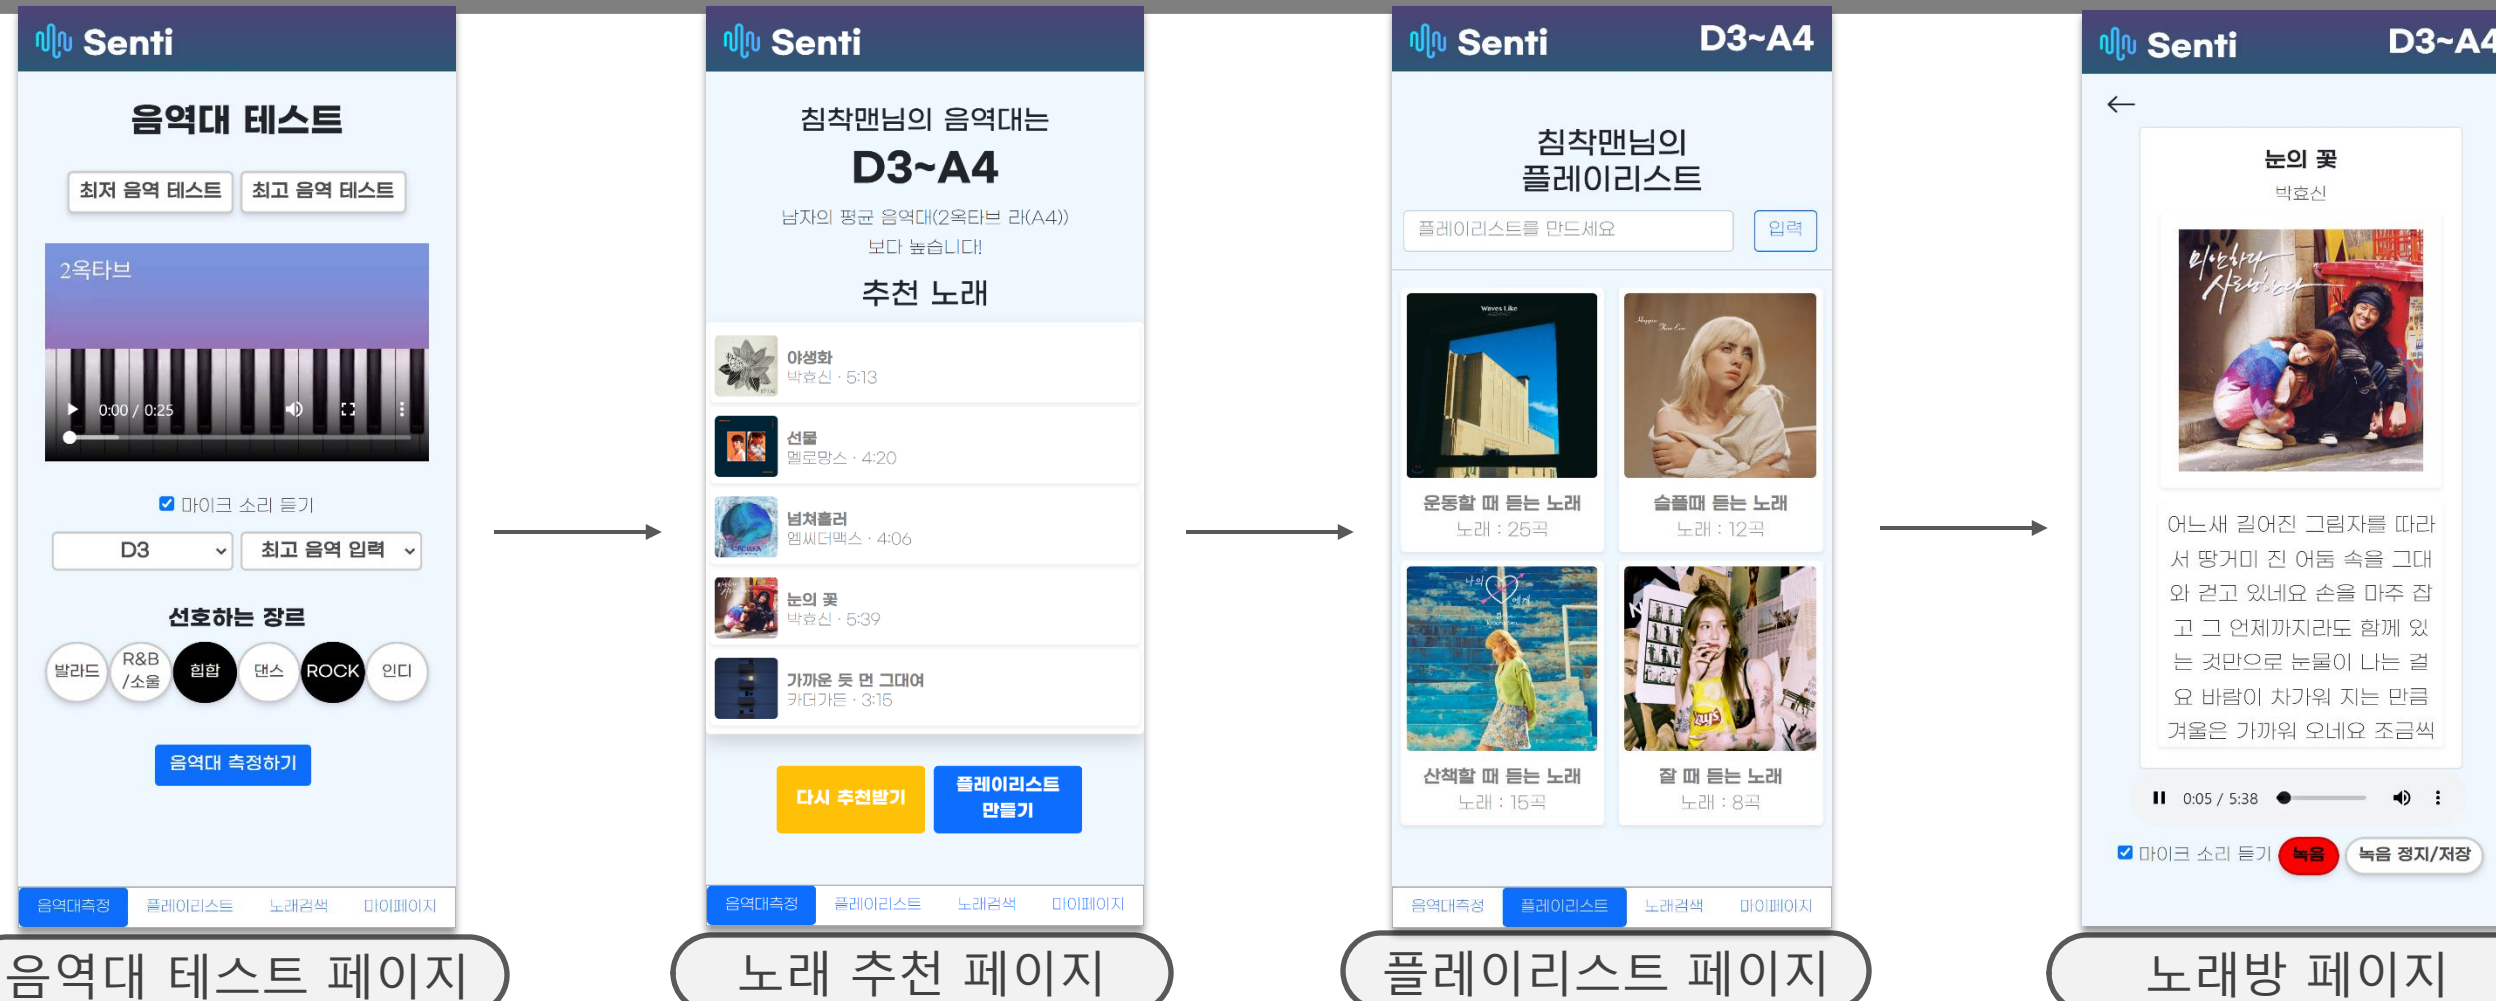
Senti

음역대 테스트

최저 음역 테스트 최고 음역 테스트

2옥타브

0:00 / 0:25

마이크 소리 듣기

D3 최고 음역 입력

선호하는 장르

발라드 R&B/소울 힙합 댄스 ROCK 인디

음역대 측정하기

음역대측정 플레이리스트 노래검색 마이페이지

음역대 테스트 페이지

Senti

침착맨님의 음역대는

D3~A4

남자의 평균 음역대(2옥타브 라(A4)) 보다 높습니다!

추천 노래

야생화
박효신 · 5:13

선물
멜로망스 · 4:20

넘쳐흘러
엠씨더맥스 · 4:06

눈의 꽃
박효신 · 5:39

가까운 듯 먼 그대여
카더가든 · 3:15

다시 추천받기 플레이리스트 만들기

음역대측정 플레이리스트 노래검색 마이페이지

노래 추천 페이지

Senti D3~A4

침착맨님의 플레이리스트

플레이리스트를 만드세요 입력

운동할 때 듣는 노래
노래 : 25곡

슬플때 듣는 노래
노래 : 12곡

산책할 때 듣는 노래
노래 : 15곡

잘 때 듣는 노래
노래 : 8곡

음역대측정 플레이리스트 노래검색 마이페이지

플레이리스트 페이지

Senti D3~A4

←

눈의 꽃
박효신

어느새 길어진 그림자를 따라서 땅거미 진 어둠 속을 그대와 걷고 있네요 손을 마주 잡고 그 언제까지라도 함께 있는 것만으로 눈물이 나는 걸요 바람이 차가워 지는 만큼 겨울은 가까워 오네요 조금씩

0:05 / 5:38

마이크 소리 듣기 녹음 녹음 정지/저장

노래방 페이지